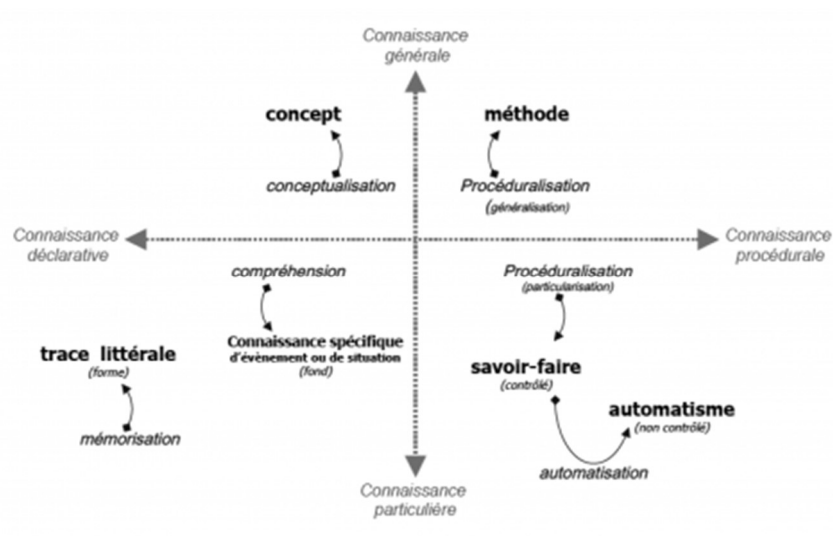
Connaissance générale

concept

conceptualisation

méthode

Procéduralisation (généralisation)

Connaissance déclarative

Connaissance procédurale

compréhension

Connaissance spécifique d'évènement ou de situation (fond)

Procéduralisation (particularisation)

trace littérale (forme)

mémorisation

savoir-faire (contrôlé)

automatisme (non contrôlé)

automatisation

Connaissance particulière